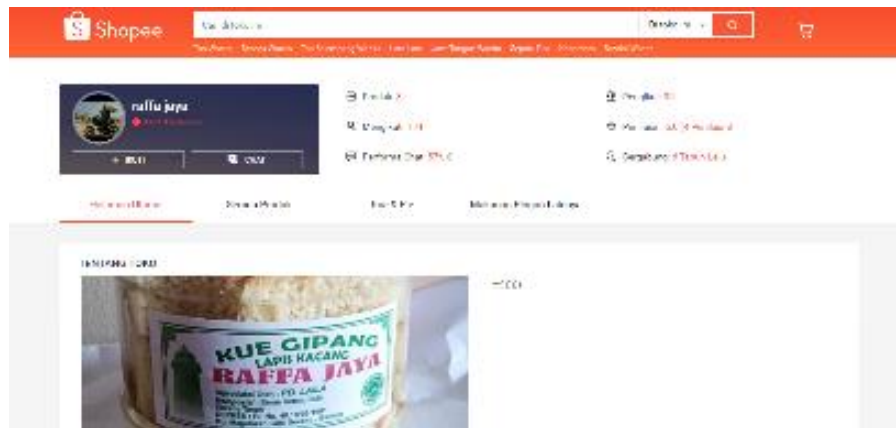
Shopee

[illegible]

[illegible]

raffia jaya

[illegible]

+ IKUTI

CHAT

Produk: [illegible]

Mengikuti: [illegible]

Performa Chat: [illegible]

Pengikut: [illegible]

Penilaian: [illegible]

Bergabung: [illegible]

Halaman Utama

Semua Produk

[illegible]

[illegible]

TENTANG TOKO

KUE GIPANG

LAPIS KACANG

RAFFA JAYA

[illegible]